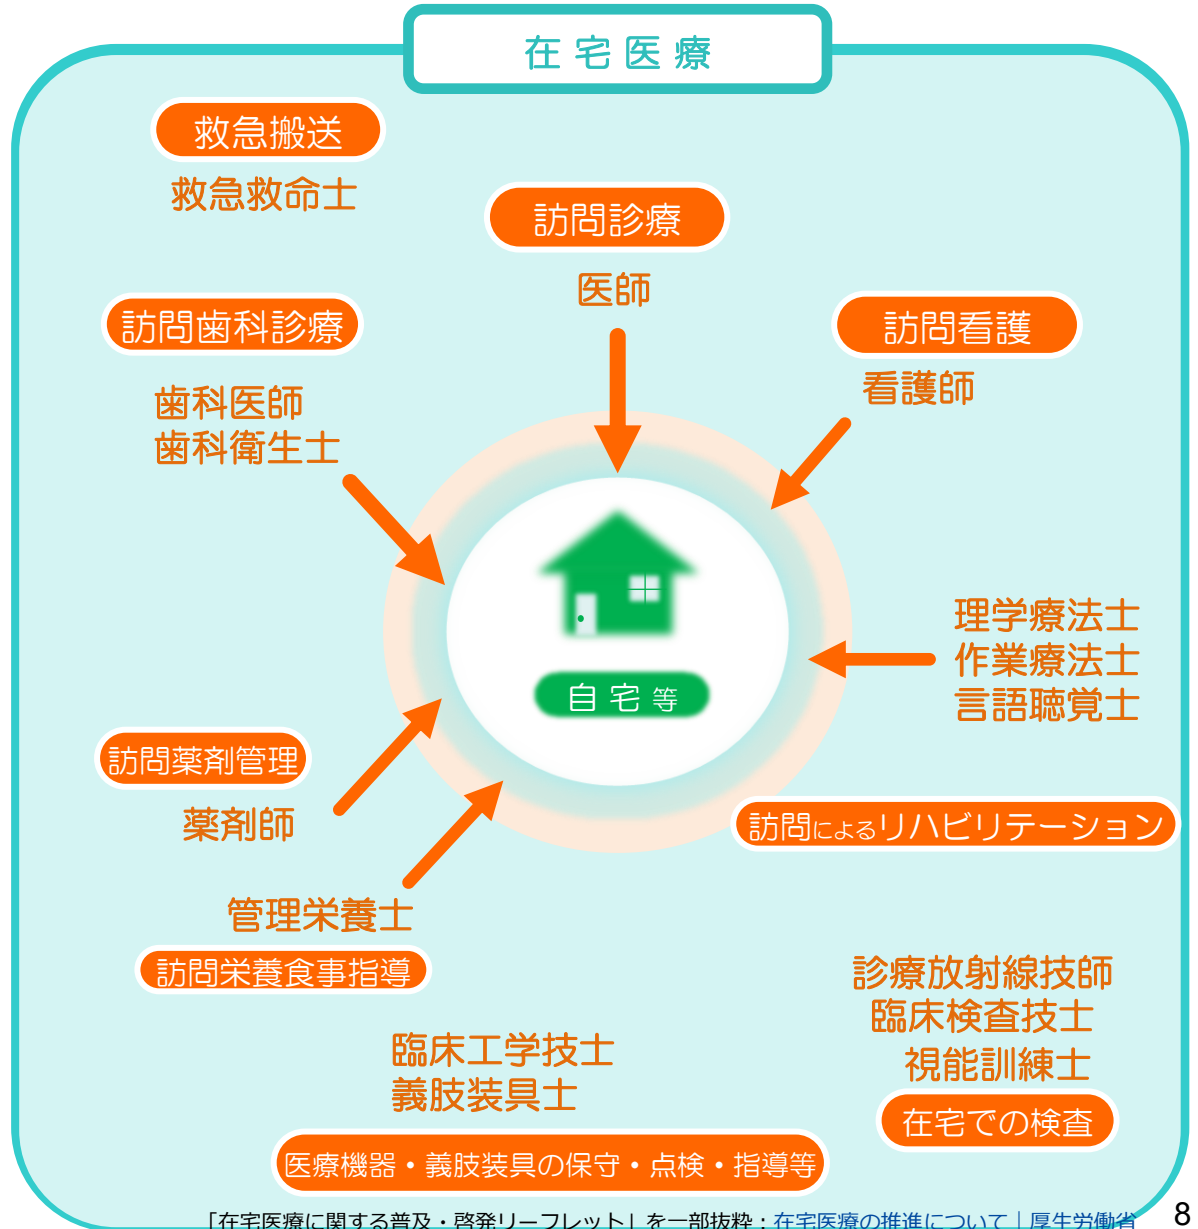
在宅医療

救急搬送
救急救命士

訪問診療
医師

訪問歯科診療
歯科医師
歯科衛生士

訪問看護
看護師

自宅等

理学療法士
作業療法士
言語聴覚士

訪問によるリハビリテーション

訪問薬剤管理
薬剤師

管理栄養士
訪問栄養食事指導

診療放射線技師
臨床検査技士
視能訓練士
在宅での検査

臨床工学技士
義肢装具士
医療機器・義肢装具の保守・点検・指導等

「在宅医療に関する普及・啓発リーフレット」を一部抜粋：在宅医療の推進について｜厚生労働省

8